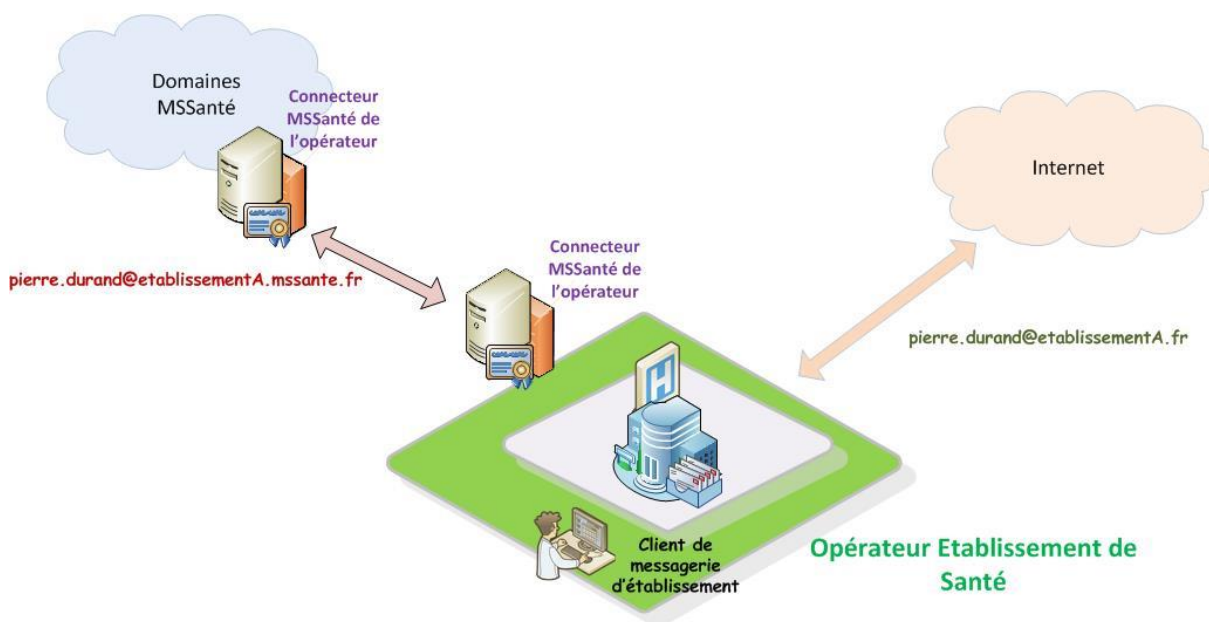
Domaines MSSanté

Connecteur MSSanté de l'opérateur

Internet

pierre.durand@etablissementA.mssante.fr

Connecteur MSSanté de l'opérateur

pierre.durand@etablissementA.fr

H

Client de messagerie d'établissement

Opérateur Etablissement de Santé